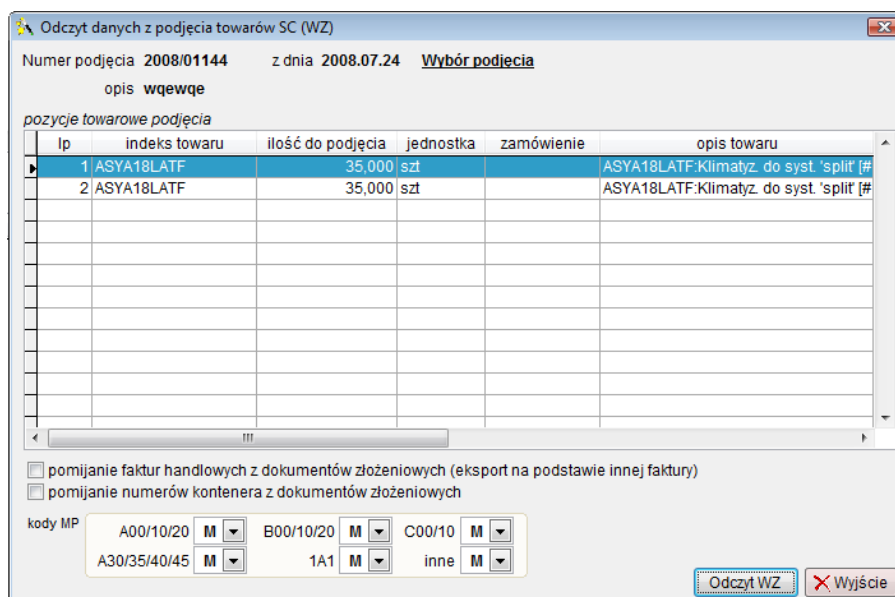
Odczyt danych z podjęcia towarów SC (WZ)

Numer podjęcia 2008/01144 z dnia 2008.07.24 Wybór podjęcia

opis wqewqe

pozycje towarowe podjęcia

| lp | indeks towaru | ilość do podjęcia | jednostka | zamówienie | opis towaru |
|---|---|---|---|---|---|
| 1 | ASYA18LATF | 35,000 | szt | | ASYA18LATF:Klimatyz. do syst. 'split' [# |
| 2 | ASYA18LATF | 35,000 | szt | | ASYA18LATF:Klimatyz. do syst. 'split' [# |

pomijanie faktur handlowych z dokumentów złożeniowych (eksport na podstawie innej faktury)

pomijanie numerów kontenera z dokumentów złożeniowych

kody MP

A00/10/20 M B00/10/20 M C00/10 M

A30/35/40/45 M 1A1 M inne M

Odczyt WZ Wyjście